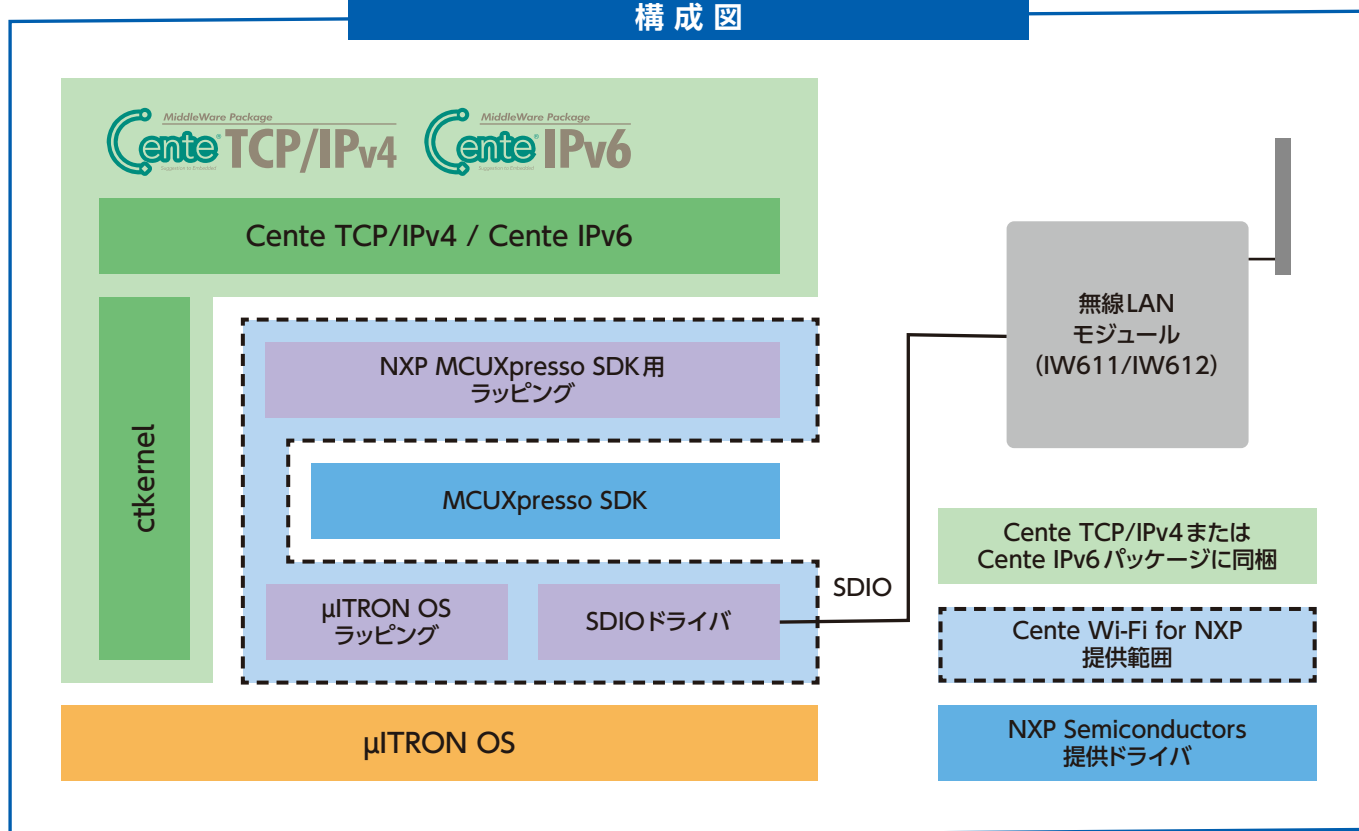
構成図

MiddleWare Package
Cente TCP/IPv4
Suggestion to Embedded

MiddleWare Package
Cente IPv6
Suggestion to Embedded

Cente TCP/IPv4 / Cente IPv6

ctkernel

NXP MCUXpresso SDK用
ラッピング

MCUXpresso SDK

µITRON OS
ラッピング

SDIOドライバ

SDIO

無線LAN
モジュール
(IW611/IW612)

µITRON OS

Cente TCP/IPv4または
Cente IPv6パッケージに同梱

Cente Wi-Fi for NXP
提供範囲

NXP Semiconductors
提供ドライバ